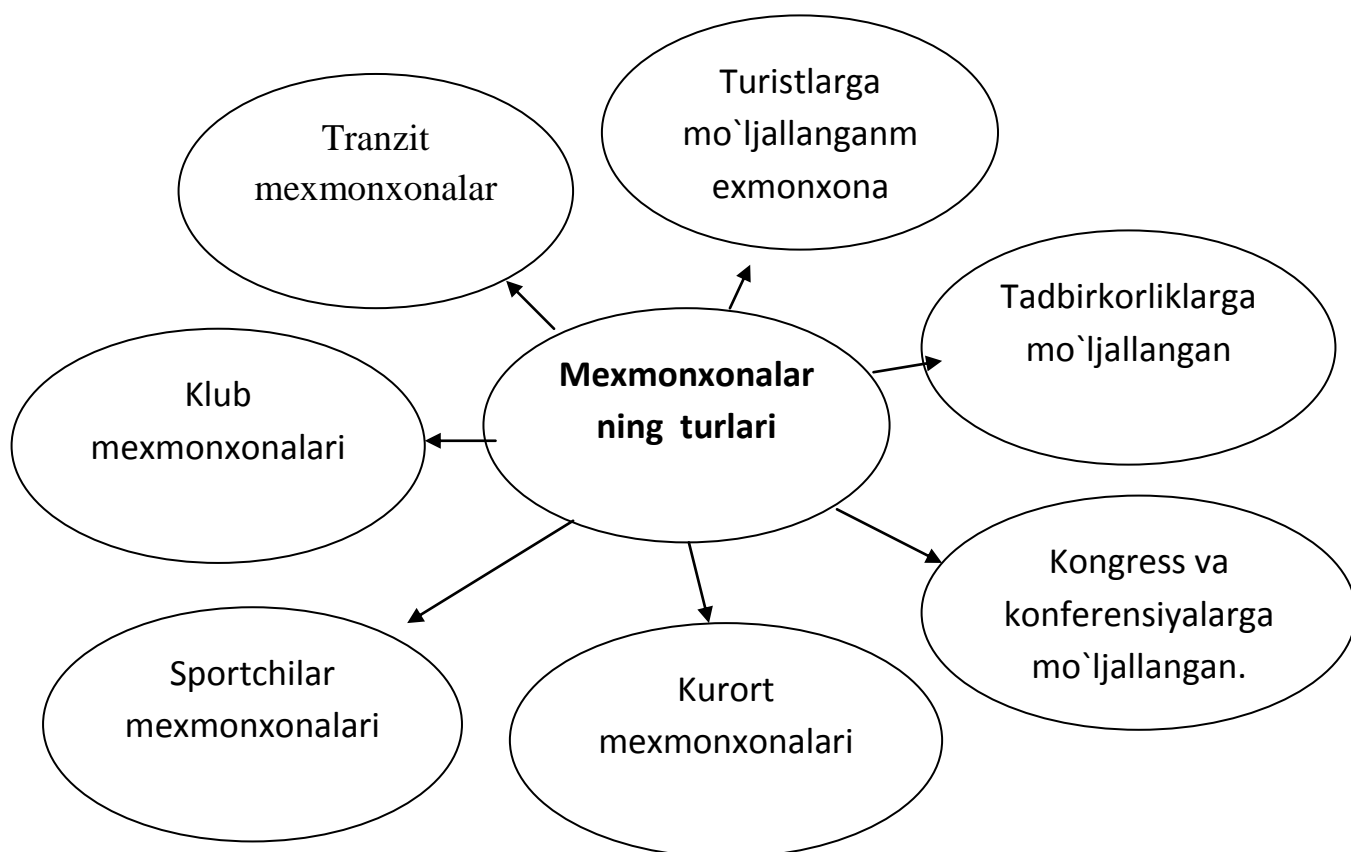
Mexmonxonalar ning turlari

Tranzit mexmonxonalar

Turistlarga mo`ljallanganm exmonxona

Tadbirkorliklarga mo`ljallangan

Klub mexmonxonalari

Kongress va konferensiyalarga mo`ljallangan.

Sportchilar mexmonxonalari

Kurort mexmonxonalari